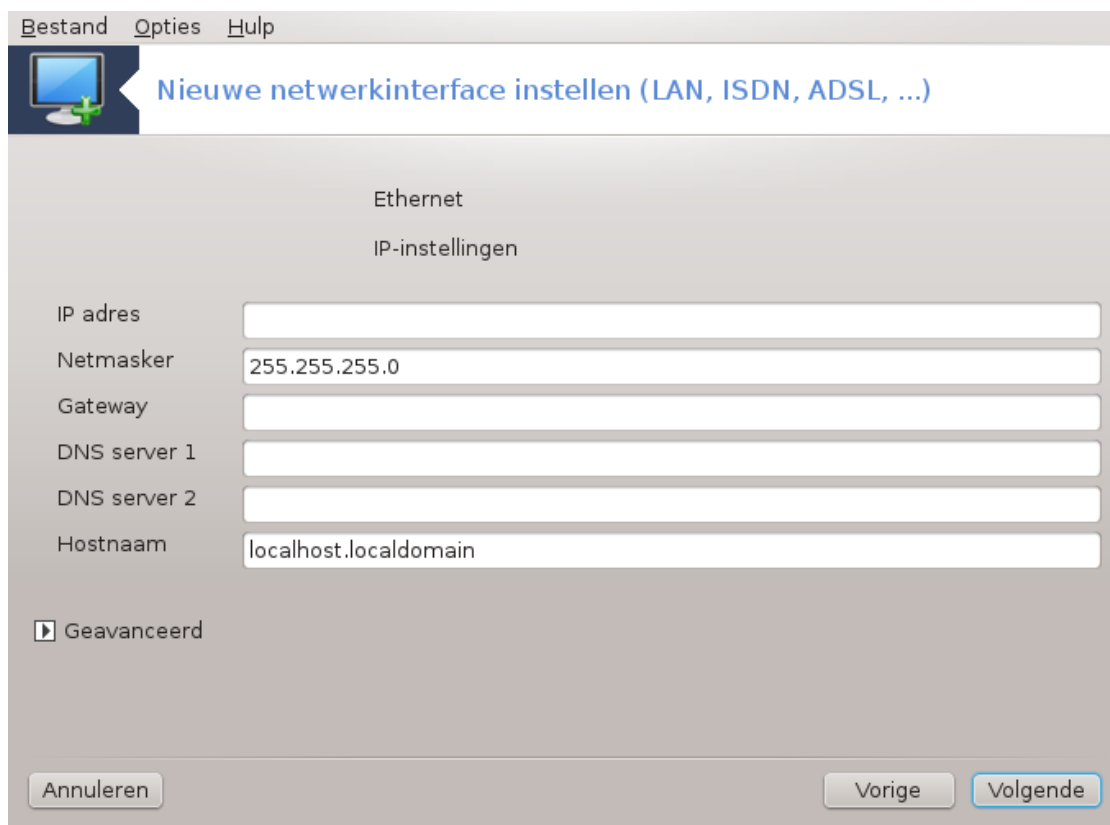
Bestand Opties Hulp

Nieuwe netwerkinterface instellen (LAN, ISDN, ADSL, ...)

Ethernet

IP-instellingen

IP adres

Netmasker 255.255.255.0

Gateway

DNS server 1

DNS server 2

Hostnaam localhost.localdomain

Geavanceerd

Annuleren

Vorige

Volgende